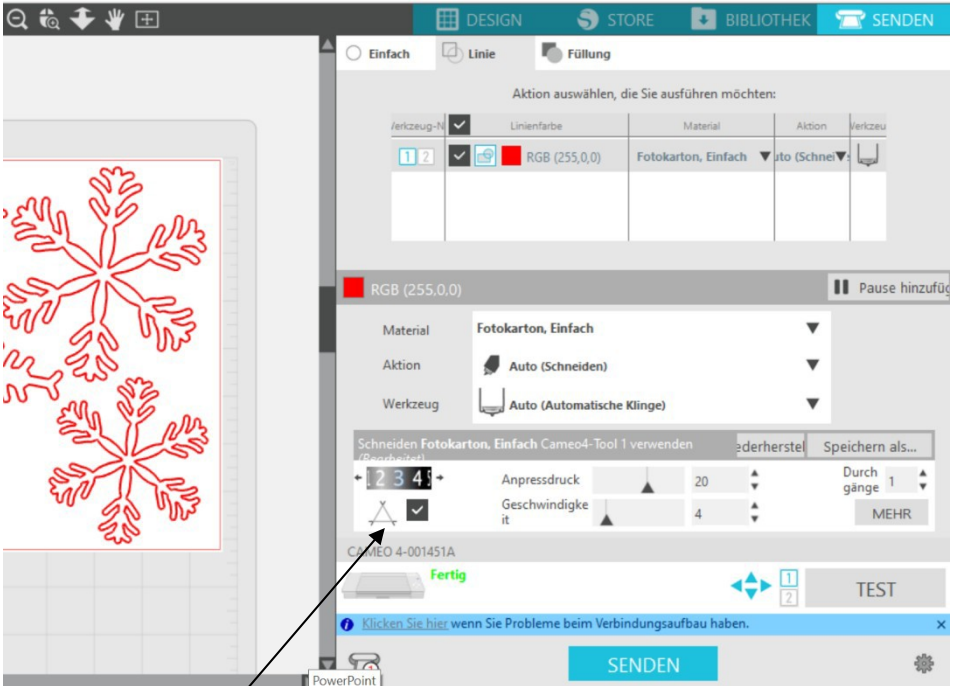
DESIGN
STORE
BIBLIOTHEK
SENDEN

Einfach
Linie
Füllung

Aktion auswählen, die Sie ausführen möchten:

| Werkzeug-N | ✓ | Linienfarbe | Material | Aktion | Werkzeu |
|---|---|---|---|---|---|
| 1 2 | ✓ | RGB (255,0,0) | Fotokarton, Einfach | uto (Schnei | |

RGB (255.0.0)
Pause hinzufü

Material
Fotokarton, Einfach
Aktion
Auto (Schneiden)
Werkzeug
Auto (Automatische Klinge)

Schneiden Fotokarton, Einfach Cameo4-Tool 1 verwenden (Bearbeitet)
ederherstel
Speichern als...

1 2 3 4 5
Anpressdruck
20
Durch gänge
1
Geschwindigkeit
4
MEHR

CAMEO 4-001451A
Fertig
1
2
TEST

Klicken Sie hier wenn Sie Probleme beim Verbindungsaufbau haben.

SENDEN
PowerPoint